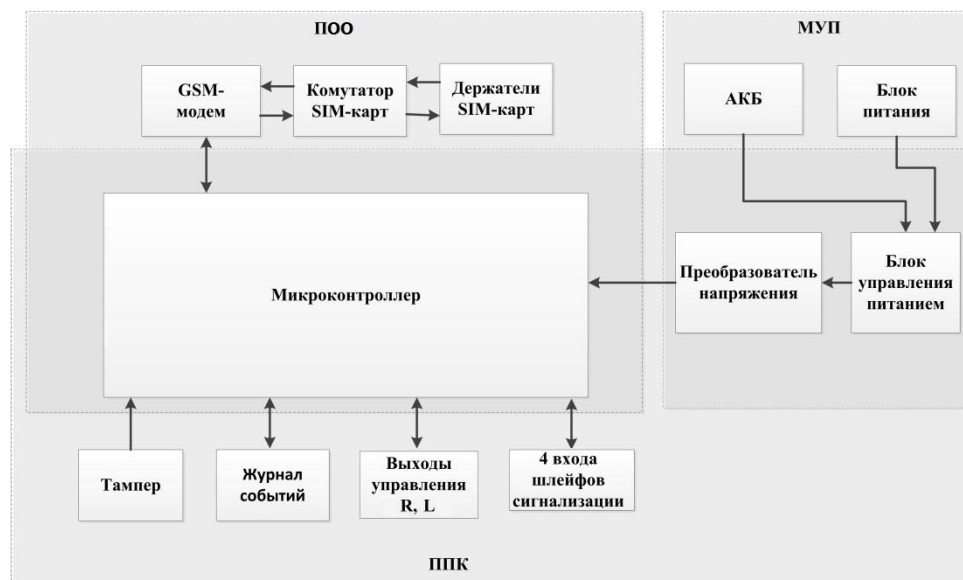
ПОО

МУП

GSM-модем

Комутатор SIM-карт

Держатели SIM-карт

АКБ

Блок питания

Микроконтроллер

Преобразователь напряжения

Блок управления питанием

Тампер

Журнал событий

Выходы управления R, L

4 входа шлейфов сигнализации

ППК